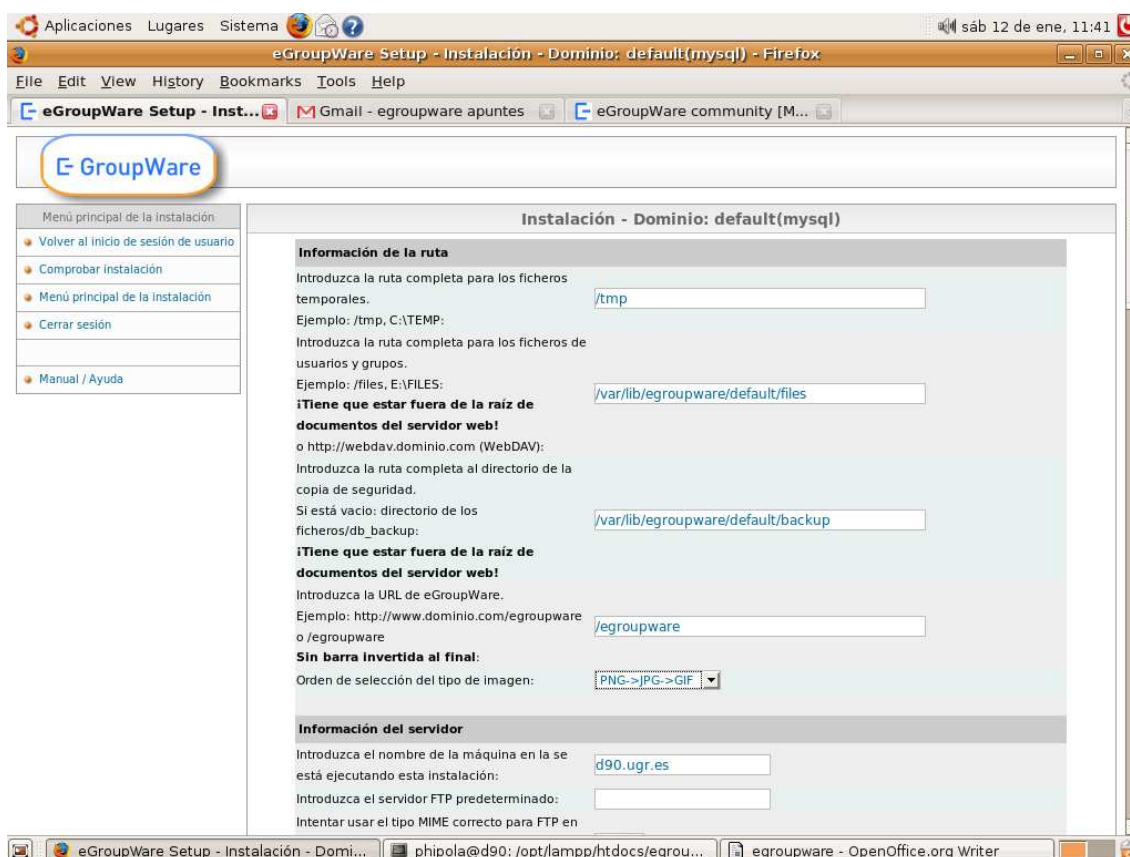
Aplicaciones Lugares Sistema

sáb 12 de ene, 11:41

eGroupWare Setup - Instalación - Dominio: default(mysql) - Firefox

File Edit View History Bookmarks Tools Help

eGroupWare Setup - Inst... | Gmail - egroupware apuntes | eGroupWare community [M...

GroupWare

Menú principal de la instalación
Volver al inicio de sesión de usuario
Comprobar instalación
Menú principal de la instalación
Cerrar sesión
Manual / Ayuda

Instalación - Dominio: default(mysql)

Información de la ruta

Introduzca la ruta completa para los ficheros temporales.
Ejemplo: /tmp, C:\TEMP:
/tmp

Introduzca la ruta completa para los ficheros de usuarios y grupos.
Ejemplo: /files, E:\FILES:
¡Tiene que estar fuera de la raíz de documentos del servidor web!
o http://webdav.dominio.com (WebDAV):
/var/lib/egroupware/default/files

Introduzca la ruta completa al directorio de la copia de seguridad.
Si está vacio: directorio de los ficheros/db_backup:
¡Tiene que estar fuera de la raíz de documentos del servidor web!
/var/lib/egroupware/default/backup

Introduzca la URL de eGroupWare.
Ejemplo: http://www.dominio.com/egroupware o /egroupware
Sin barra invertida al final:
/egroupware

Orden de selección del tipo de imagen:
PNG->JPG->GIF

Información del servidor

Introduzca el nombre de la máquina en la se está ejecutando esta instalación:
d90.ugr.es

Introduzca el servidor FTP predeterminado:

Intentar usar el tipo MIME correcto para FTP en

eGroupWare Setup - Instalación - Domi... | phipola@d90: /opt/lampp/htdocs/egrou... | egroupware - OpenOffice.org Writer